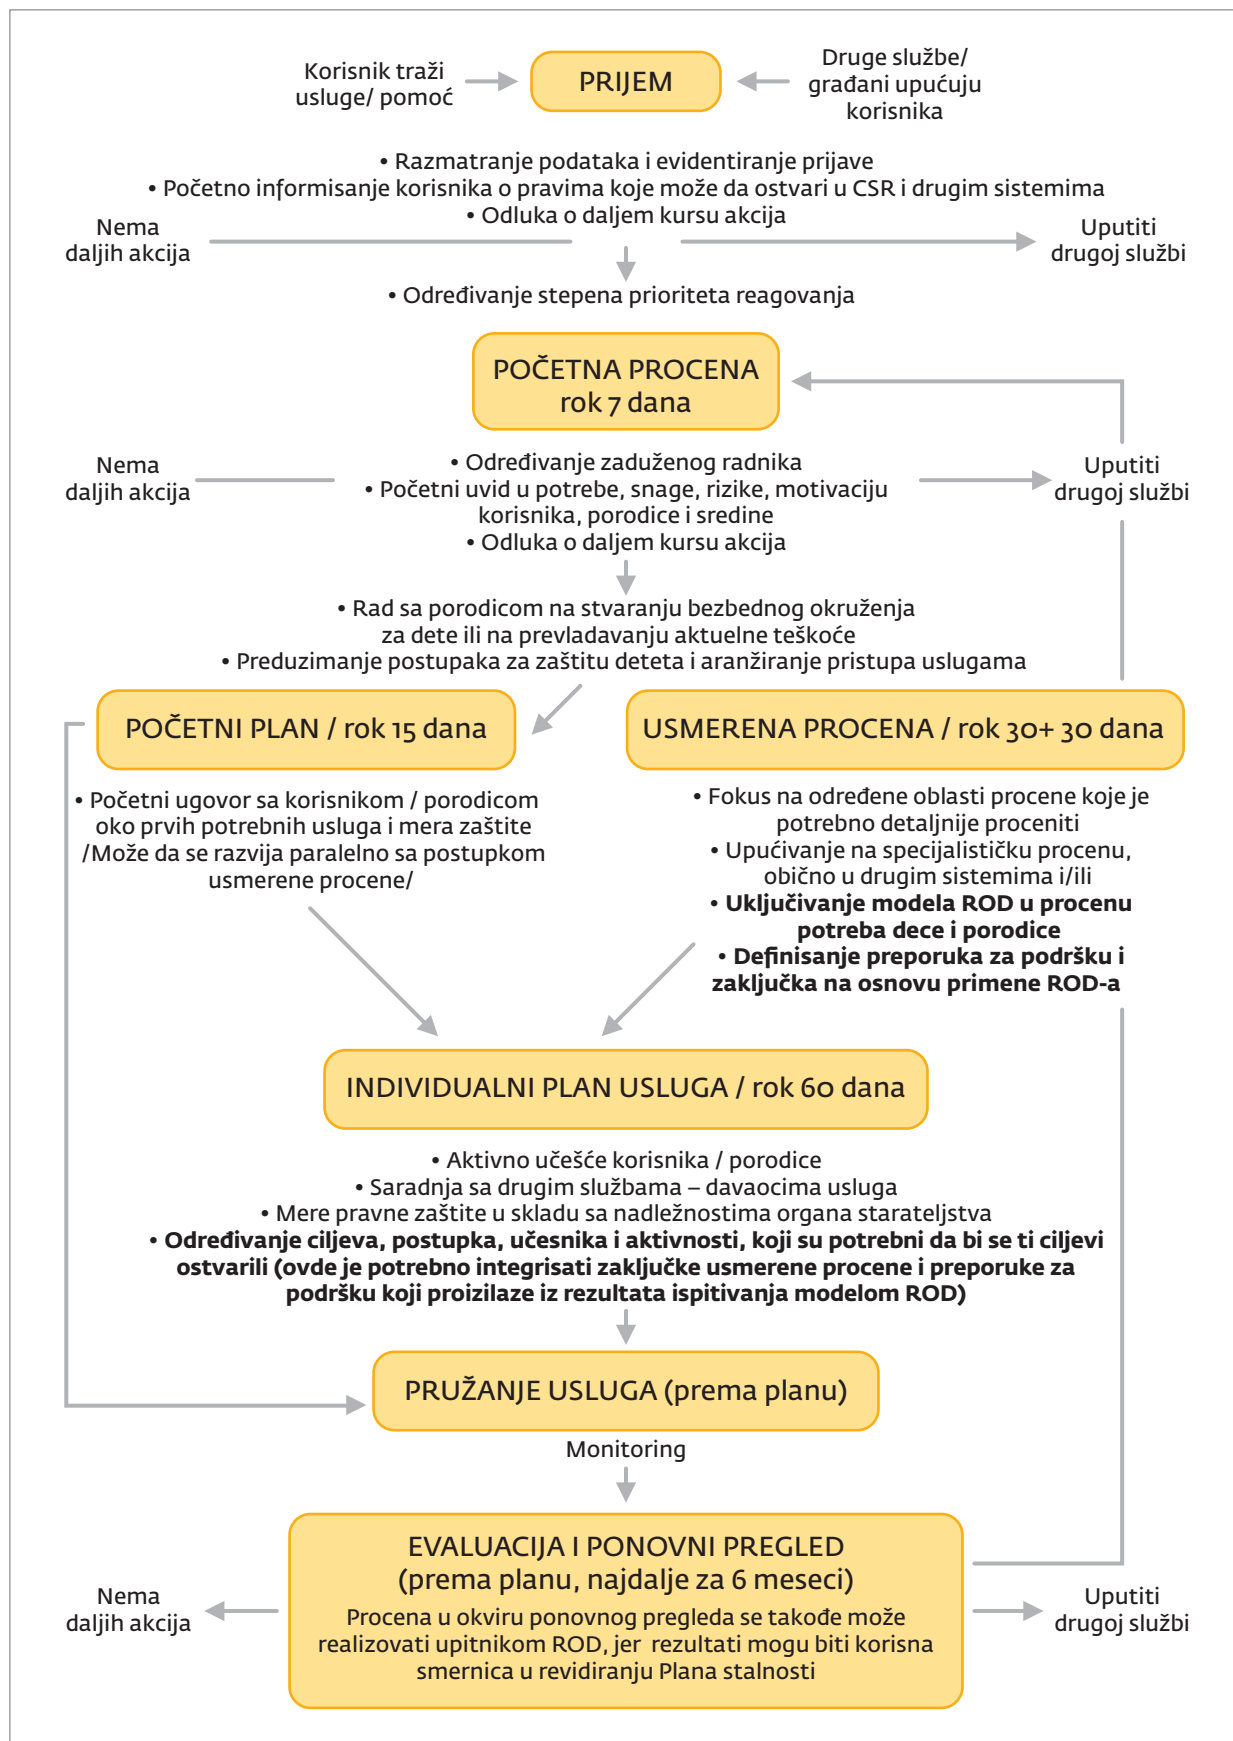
Korisnik traži usluge/ pomoć

PRIJEM

Druge službe/ građani upućuju korisnika

• Razmatranje podataka i evidentiranje prijave
• Početno informisanje korisnika o pravima koje može da ostvari u CSR i drugim sistemima
• Odluka o daljem kursu akcija

Nema daljih akcija

Uputiti drugoj službi

• Određivanje stepena prioriteta reagovanja

POČETNA PROCENA rok 7 dana

Nema daljih akcija

• Određivanje zaduženog radnika
• Početni uvid u potrebe, snage, rizike, motivaciju korisnika, porodice i sredine
• Odluka o daljem kursu akcija

Uputiti drugoj službi

• Rad sa porodicom na stvaranju bezbednog okruženja za dete ili na prevladavanju aktuelne teškoće
• Preduzimanje postupaka za zaštitu deteta i aranžiranje pristupa uslugama

POČETNI PLAN / rok 15 dana

USMERENA PROCENA / rok 30+ 30 dana

• Početni ugovor sa korisnikom / porodicom oko prvih potrebnih usluga i mera zaštite /Može da se razvija paralelno sa postupkom usmerene procene/

• Fokus na određene oblasti procene koje je potrebno detaljnije proceniti
• Upućivanje na specijalističku procenu, obično u drugim sistemima i/ili
• **Uključivanje modela ROD u procenu potreba dece i porodice**
• **Definisanje preporuka za podršku i zaključka na osnovu primene ROD-a**

INDIVIDUALNI PLAN USLUGA / rok 60 dana

• Aktivno učešće korisnika / porodice
• Saradnja sa drugim službama – davaocima usluga
• Mere pravne zaštite u skladu sa nadležnostima organa starateljstva
• **Određivanje ciljeva, postupka, učesnika i aktivnosti, koji su potrebni da bi se ti ciljevi ostvarili (ovde je potrebno integrisati zaključke usmerene procene i preporuke za podršku koji proizilaze iz rezultata ispitivanja modelom ROD)**

PRUŽANJE USLUGA (prema planu)

Monitoring

EVALUACIJA I PONOVNI PREGLED (prema planu, najdalje za 6 meseci)
Procena u okviru ponovnog pregleda se takođe može realizovati upitnikom ROD, jer rezultati mogu biti korisna smernica u revidiranju Plana stalnosti

Nema daljih akcija

Uputiti drugoj službi